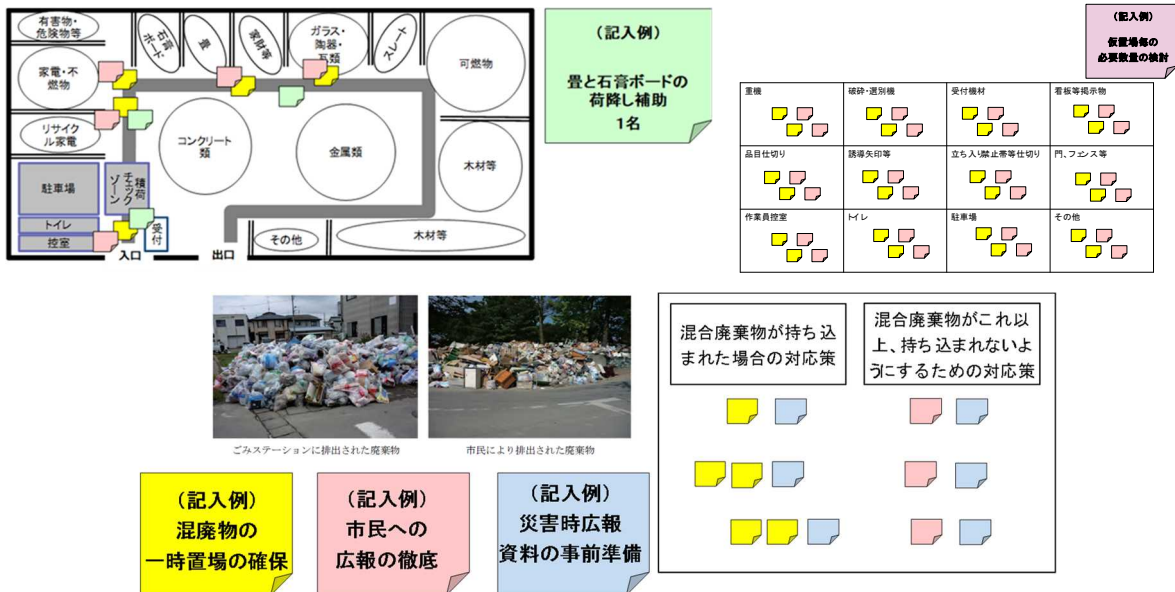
有害物・危険物等

石膏ボード

畳

家財等

ガラス・陶器・瓦類

スレート

可燃物

家電・不燃物

リサイクル家電

コンクリート類

金属類

木材等

駐車場

積荷チェックゾーン

トイレ

控室

受付

その他

木材等

入口

出口

（記入例）
畳と石膏ボードの荷降し補助
1名

（記入例）
仮置場毎の必要数量の検討

| 重機 | 破砕・選別機 | 受付機材 | 看板等掲示物 |
|---|---|---|---|
| 品目仕切り | 誘導矢印等 | 立ち入り禁止帯等仕切り | 門、フェンス等 |
| 作業員控室 | トイレ | 駐車場 | その他 |

ごみステーションに排出された廃棄物

市民により排出された廃棄物

混合廃棄物が持ち込まれた場合の対応策

混合廃棄物がこれ以上、持ち込まれないようにするための対応策

（記入例）
混廃物の一時置場の確保

（記入例）
市民への広報の徹底

（記入例）
災害時広報資料の事前準備